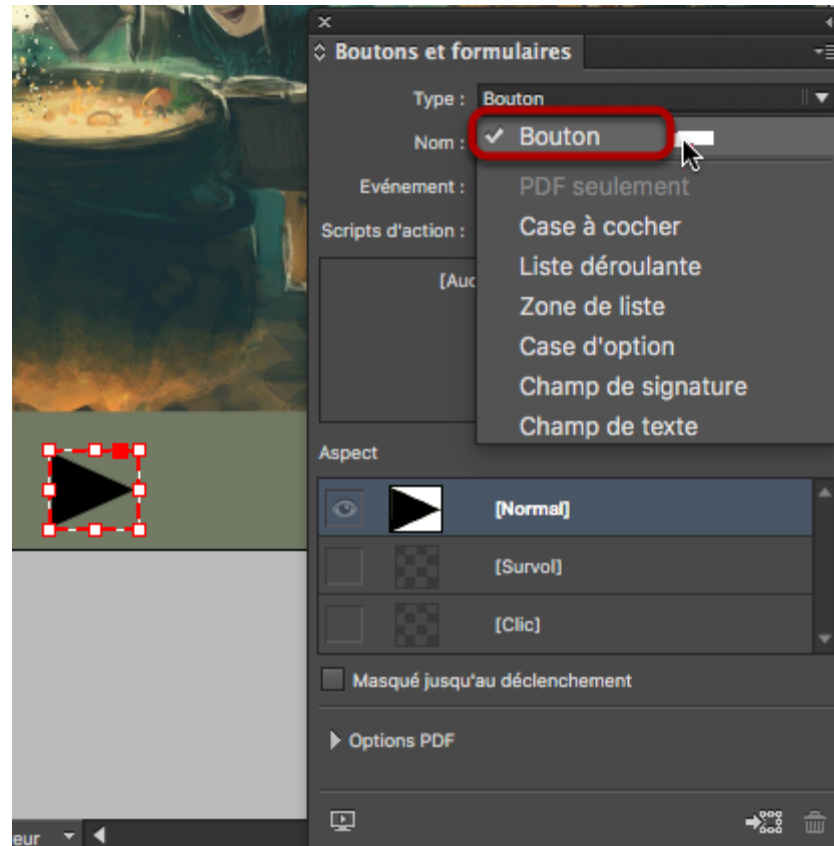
Boutons et formulaires

Type : Bouton

Nom :

Evénement :

Scripts d'action :

[Auc

✓ Bouton

PDF seulement

Case à cocher

Liste déroulante

Zone de liste

Case d'option

Champ de signature

Champ de texte

Aspect

[Normal]

[Survol]

[Clic]

Masqué jusqu'au déclenchement

Options PDF

eur